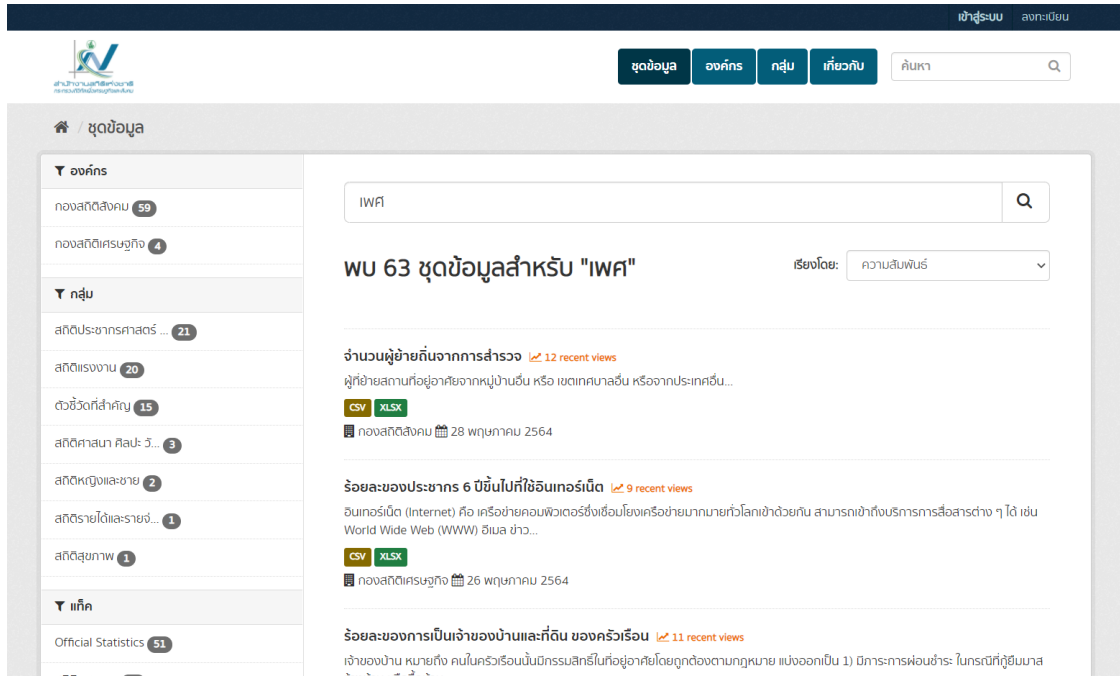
เข้าสู่ระบบ ลงทะเบียน

สำนักงานสถิติแห่งชาติ
กระทรวงดิจิทัลเพื่อเศรษฐกิจและสังคม

ชุดข้อมูล องค์กร กลุ่ม เกี่ยวกับ ค้นหา

/ ชุดข้อมูล

องค์กร
กองสถิติสังคม 59
กองสถิติเศรษฐกิจ 4

กลุ่ม
สถิติประชากรศาสตร์ ... 21
สถิติแรงงาน 20
ตัวชี้วัดที่สำคัญ 15
สถิติศาสนา ศิลปะ วั... 3
สถิติหญิงและชาย 2
สถิติรายได้และรายจ่... 1
สถิติสุขภาพ 1

แท็ก
Official Statistics 51

เพศ

พบ 63 ชุดข้อมูลสำหรับ "เพศ"

เรียงโดย: ความสัมพันธ์

จำนวนผู้ย้ายถิ่นจากการสำรวจ 12 recent views
ผู้ที่ย้ายสถานที่อยู่อาศัยจากหมู่บ้านอื่น หรือ เขตเทศบาลอื่น หรือจากประเทศอื่น...
CSV XLSX
กองสถิติสังคม 28 พฤษภาคม 2564

ร้อยละของประชากร 6 ปีขึ้นไปที่ใช้อินเทอร์เน็ต 9 recent views
อินเทอร์เน็ต (Internet) คือ เครือข่ายคอมพิวเตอร์ซึ่งเชื่อมโยงเครือข่ายมากมายทั่วโลกเข้าด้วยกัน สามารถเข้าถึงบริการการสื่อสารต่าง ๆ ได้ เช่น World Wide Web (WWW) อีเมล ข่าว...
CSV XLSX
กองสถิติเศรษฐกิจ 26 พฤษภาคม 2564

ร้อยละของการเป็นเจ้าของบ้านและที่ดิน ของครัวเรือน 11 recent views
เจ้าของบ้าน หมายถึง คนในครัวเรือนนั้นมีกรรมสิทธิ์ในที่อยู่อาศัยโดยถูกต้องตามกฎหมาย แบ่งออกเป็น 1) มีภาระการผ่อนชำระ ในกรณีที่กู้ยืมมาส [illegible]